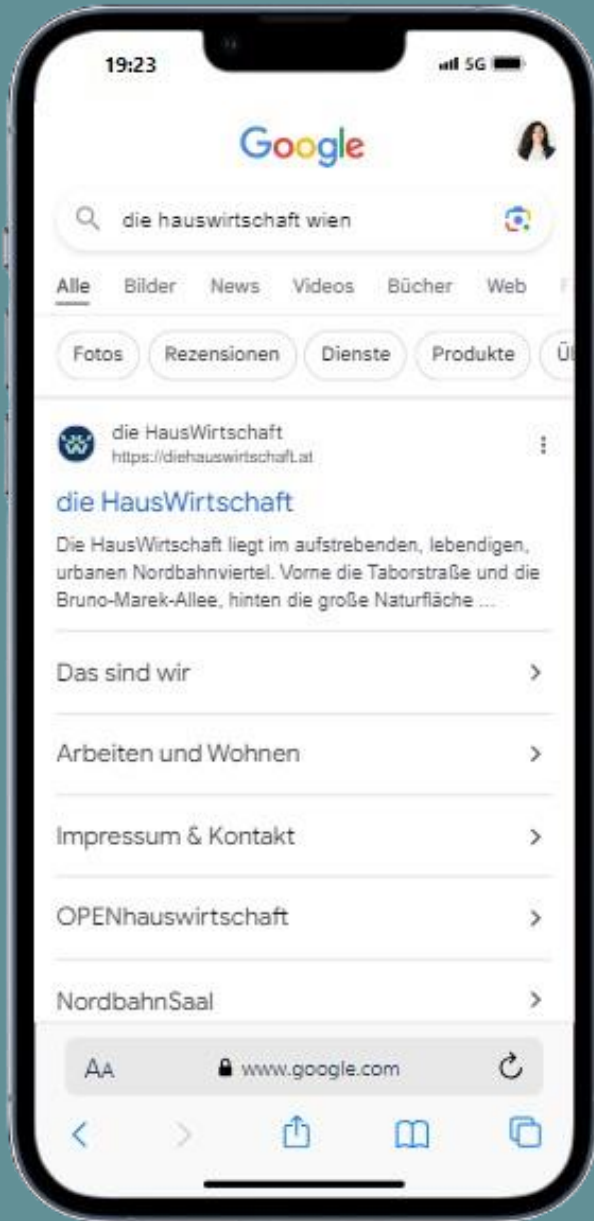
19:23

5G

Google

die hauswirtschaft wien

Alle Bilder News Videos Bücher Web

Fotos Rezensionen Dienste Produkte Ü

die HausWirtschaft
https://diehauswirtschaft.at

die HausWirtschaft

Die HausWirtschaft liegt im aufstrebenden, lebendigen, urbanen Nordbahnviertel. Vorne die Taborstraße und die Bruno-Marek-Allee, hinten die große Naturfläche ...

Das sind wir

Arbeiten und Wohnen

Impressum & Kontakt

OPENhauswirtschaft

NordbahnSaal

AA www.google.com